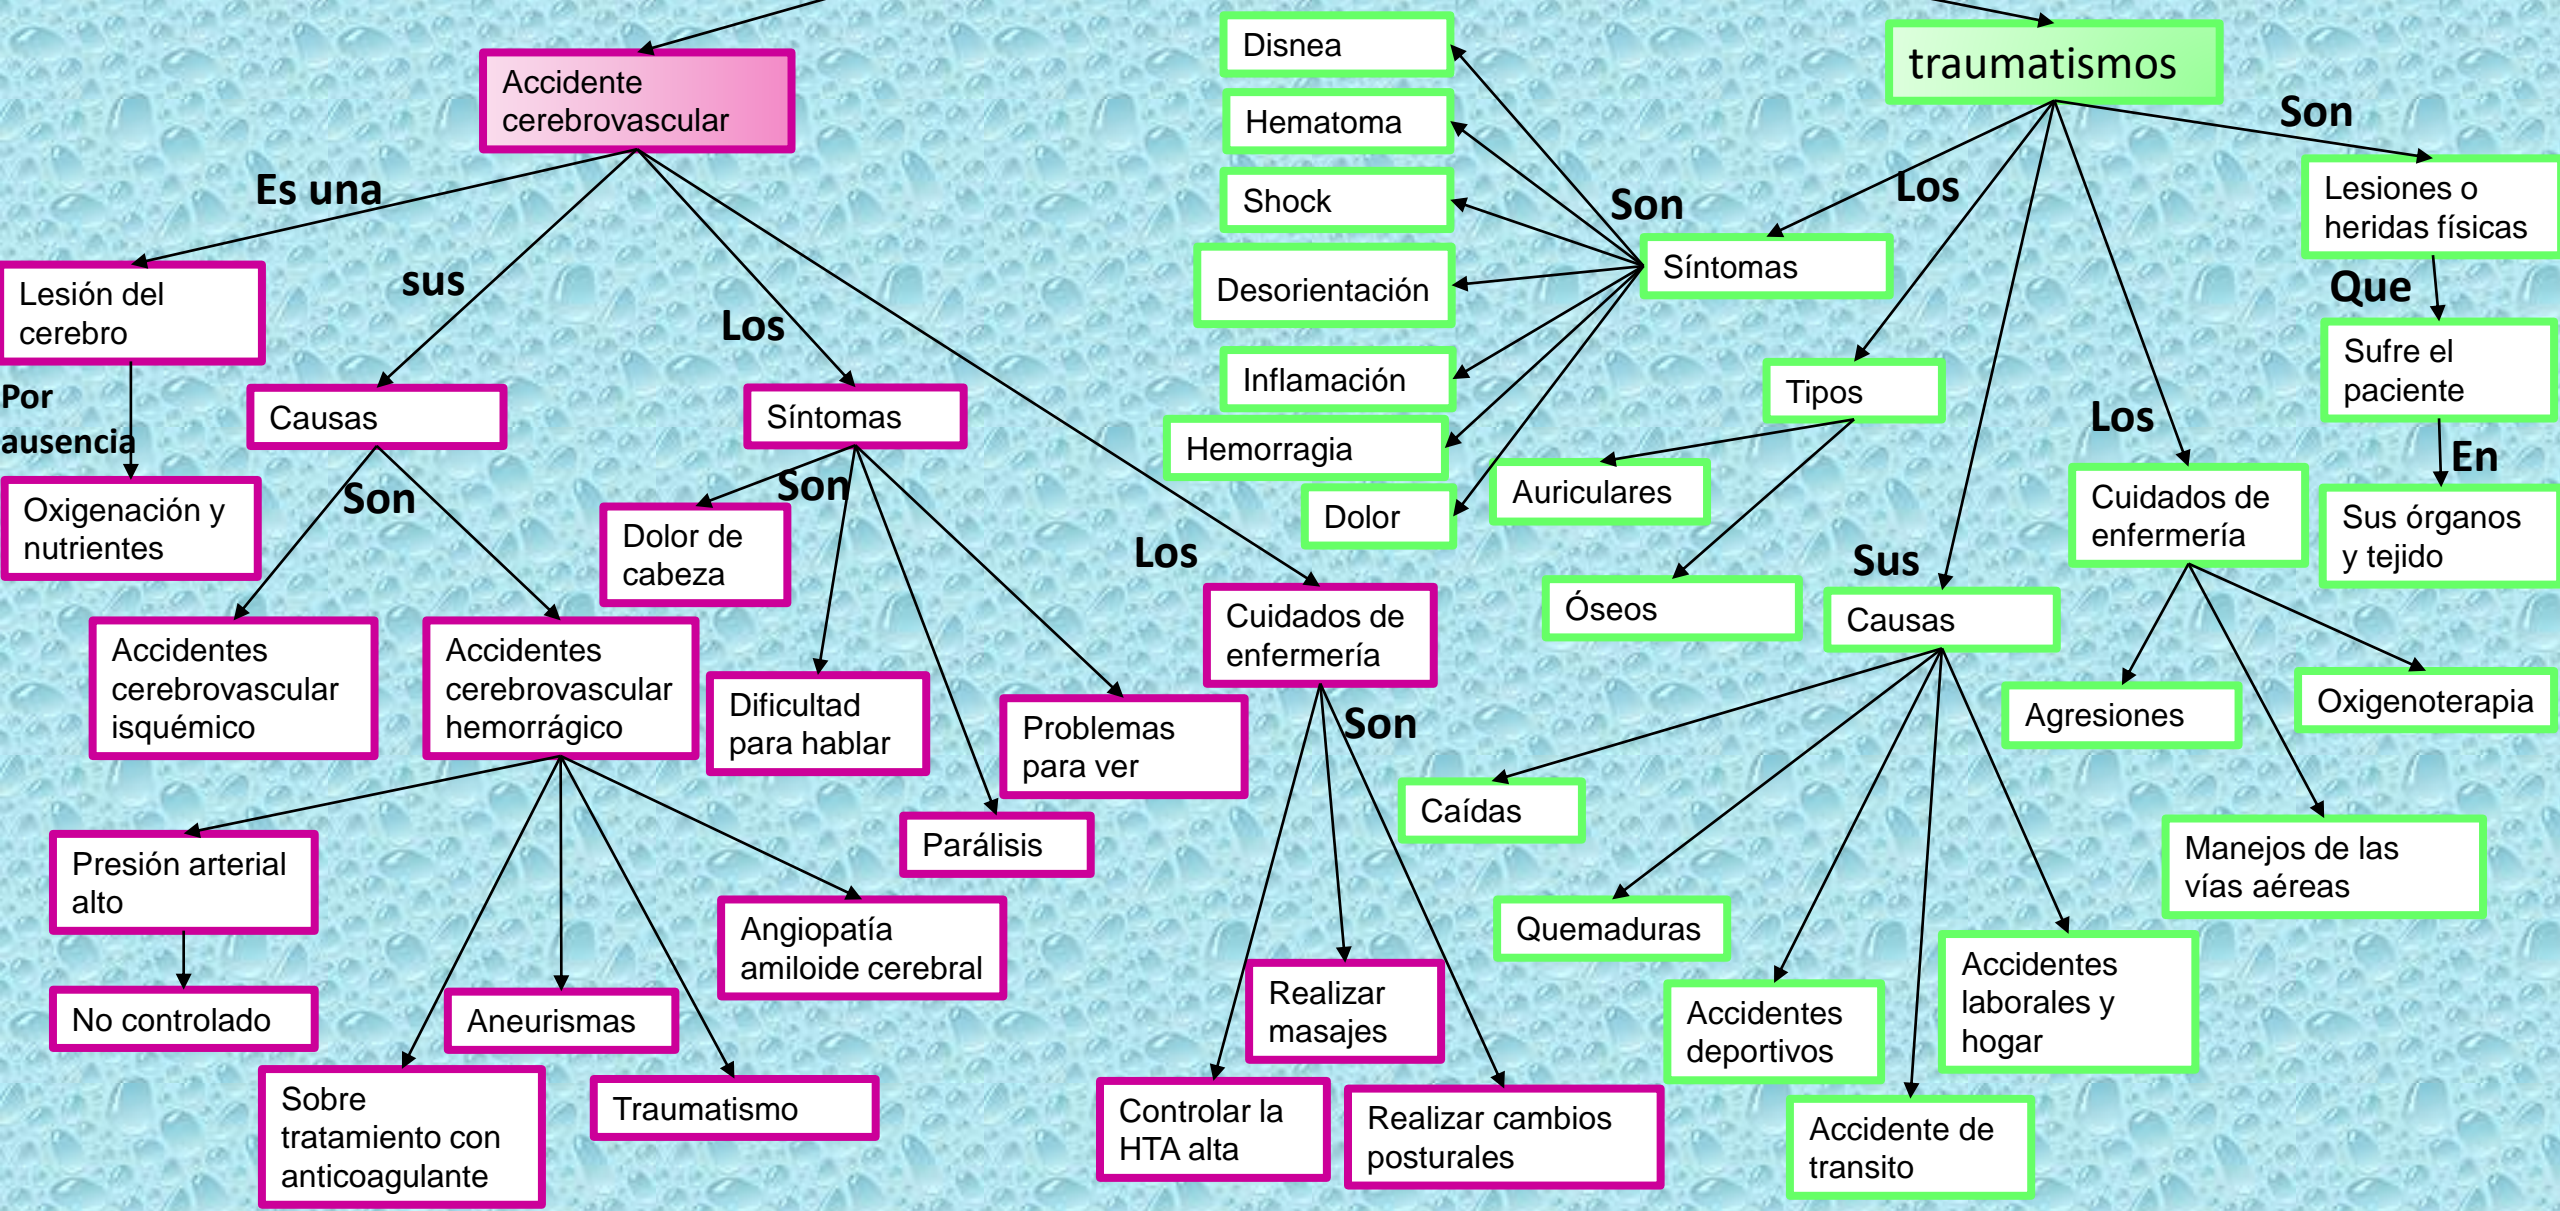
Accidente cerebrovascular

Es una

Lesión del cerebro

Por ausencia

Oxigenación y nutrientes

sus

Causas

Son

Accidentes cerebrovascular isquémico

Accidentes cerebrovascular hemorrágico

Presión arterial alto

No controlado

Sobre tratamiento con anticoagulante

Aneurismas

Traumatismo

Angiopatía amiloide cerebral

Los

Síntomas

Son

Dolor de cabeza

Dificultad para hablar

Parálisis

Problemas para ver

Los

Cuidados de enfermería

Son

Controlar la HTA alta

Realizar masajes

Realizar cambios posturales

Disnea

Hematoma

Shock

Desorientación

Inflamación

Hemorragia

Dolor

Son

Síntomas

Los

traumatismos

Son

Lesiones o heridas físicas

Que

Sufre el paciente

En

Sus órganos y tejido

Tipos

Auriculares

Óseos

Sus

Causas

Caídas

Quemaduras

Accidentes deportivos

Accidente de transito

Accidentes laborales y hogar

Los

Cuidados de enfermería

Agresiones

Oxigenoterapia

Manejos de las vías aéreas